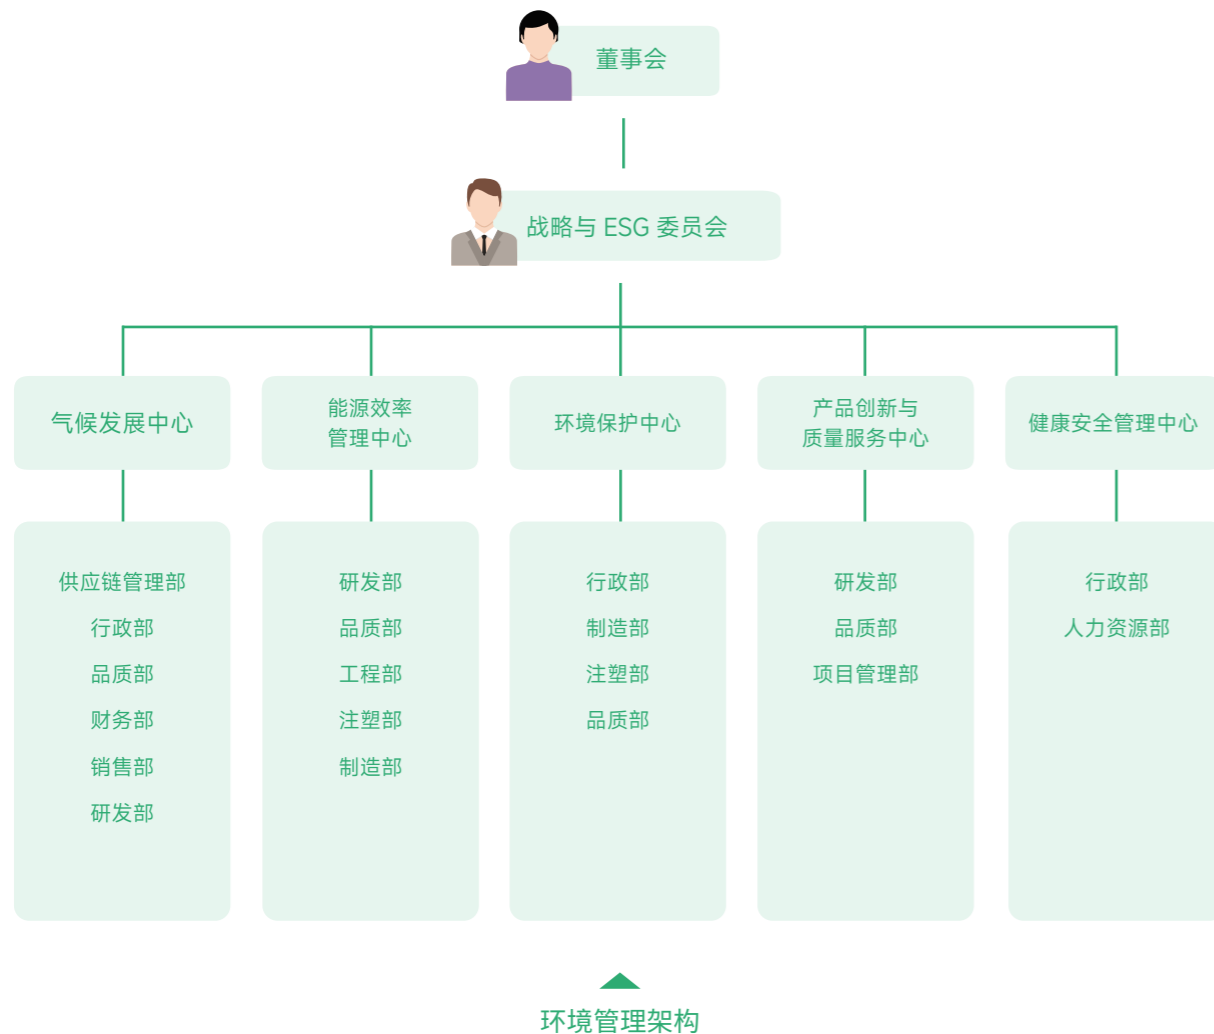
董事会

战略与 ESG 委员会

气候发展中心

能源效率管理中心

环境保护中心

产品创新与质量服务中心

健康安全管理中心

供应链管理部
行政部
品质部
财务部
销售部
研发部

研发部
品质部
工程部
注塑部
制造部

行政部
制造部
注塑部
品质部

研发部
品质部
项目管理部

行政部
人力资源部

环境管理架构